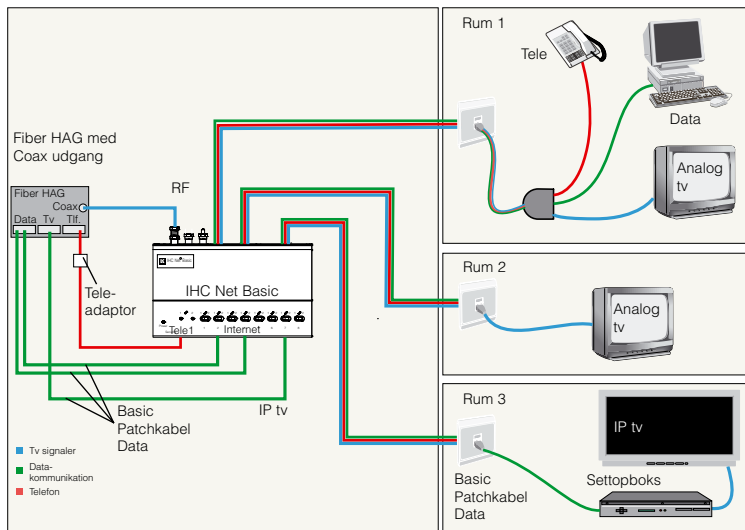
Rum 1

Tele

Data

Analog tv

Fiber HAG med Coax udgang

Fiber HAG
Coax
Data Tv Tlf.

RF

Teleadaptor

IHC Net Basic

Tele1 Internet

Rum 2

Analog tv

Basic Patchkabel Data

IP tv

Rum 3

IP tv

Basic Patchkabel Data

Settopboks

Tv signaler
Datakommunikation
Telefon